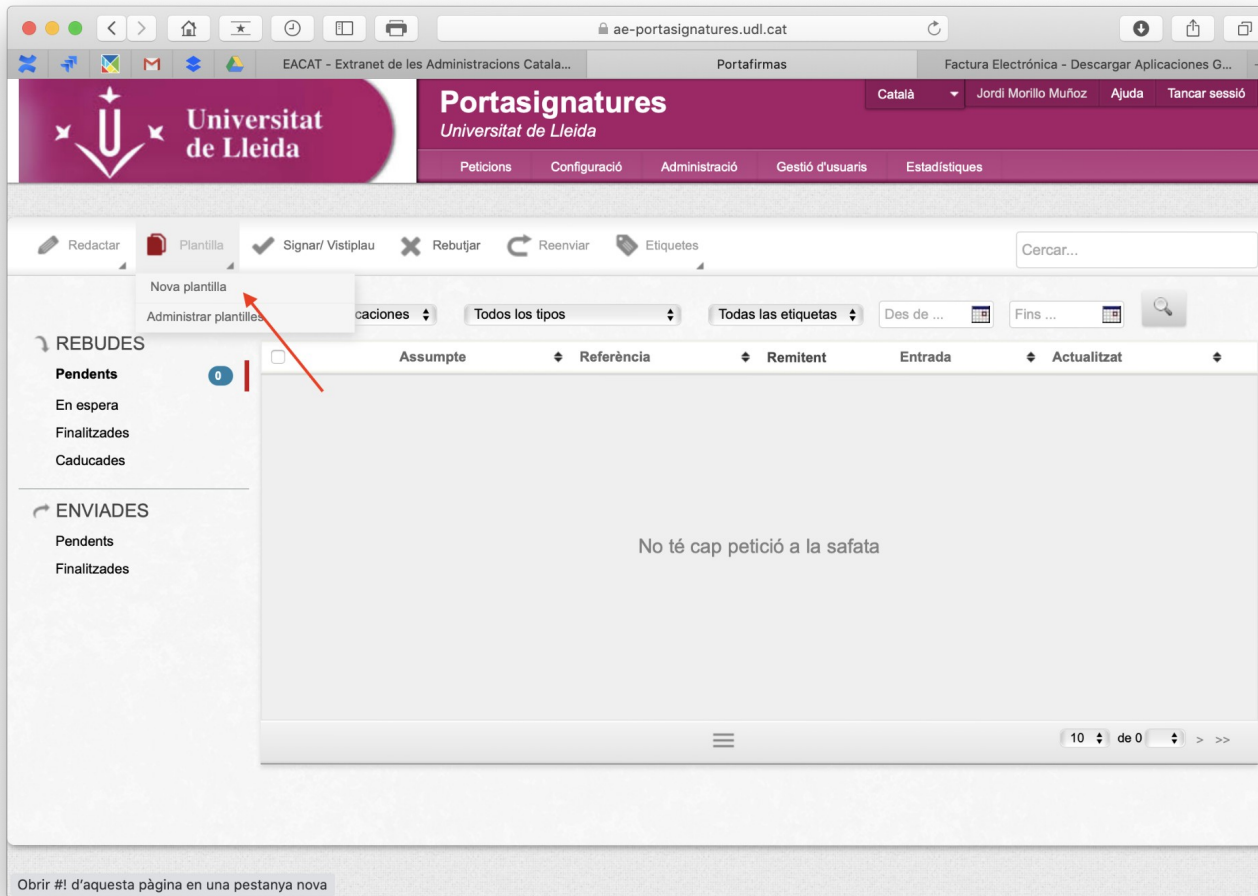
ae-portasignatures.udl.cat

EACAT - Extranet de les Administracions Catala...

Portafirmas

Factura Electrónica - Descargar Aplicaciones G...

Universitat de Lleida

Portasignatures

Universitat de Lleida

Català

Jordi Morillo Muñoz

Ajuda

Tancar sessió

Peticions

Configuració

Administració

Gestió d'usuaris

Estadístiques

Redactar

Plantilla

Signar/ Vistiplau

Rebutjar

Reenviar

Etiquetes

Cercar...

Nova plantilla

Administrar plantilles

caciones

Todos los tipos

Todas las etiquetas

Des de ...

Fins ...

REBUDES

Pendents 0

En espera

Finalitzades

Caducades

ENVIADES

Pendents

Finalitzades

| | Assumpte | Referència | Remitent | Entrada | Actualitzat |
|---|---|---|---|---|---|

No té cap petició a la safata

10 de 0 > >>

Obrir #! d'aquesta pàgina en una pestanya nova